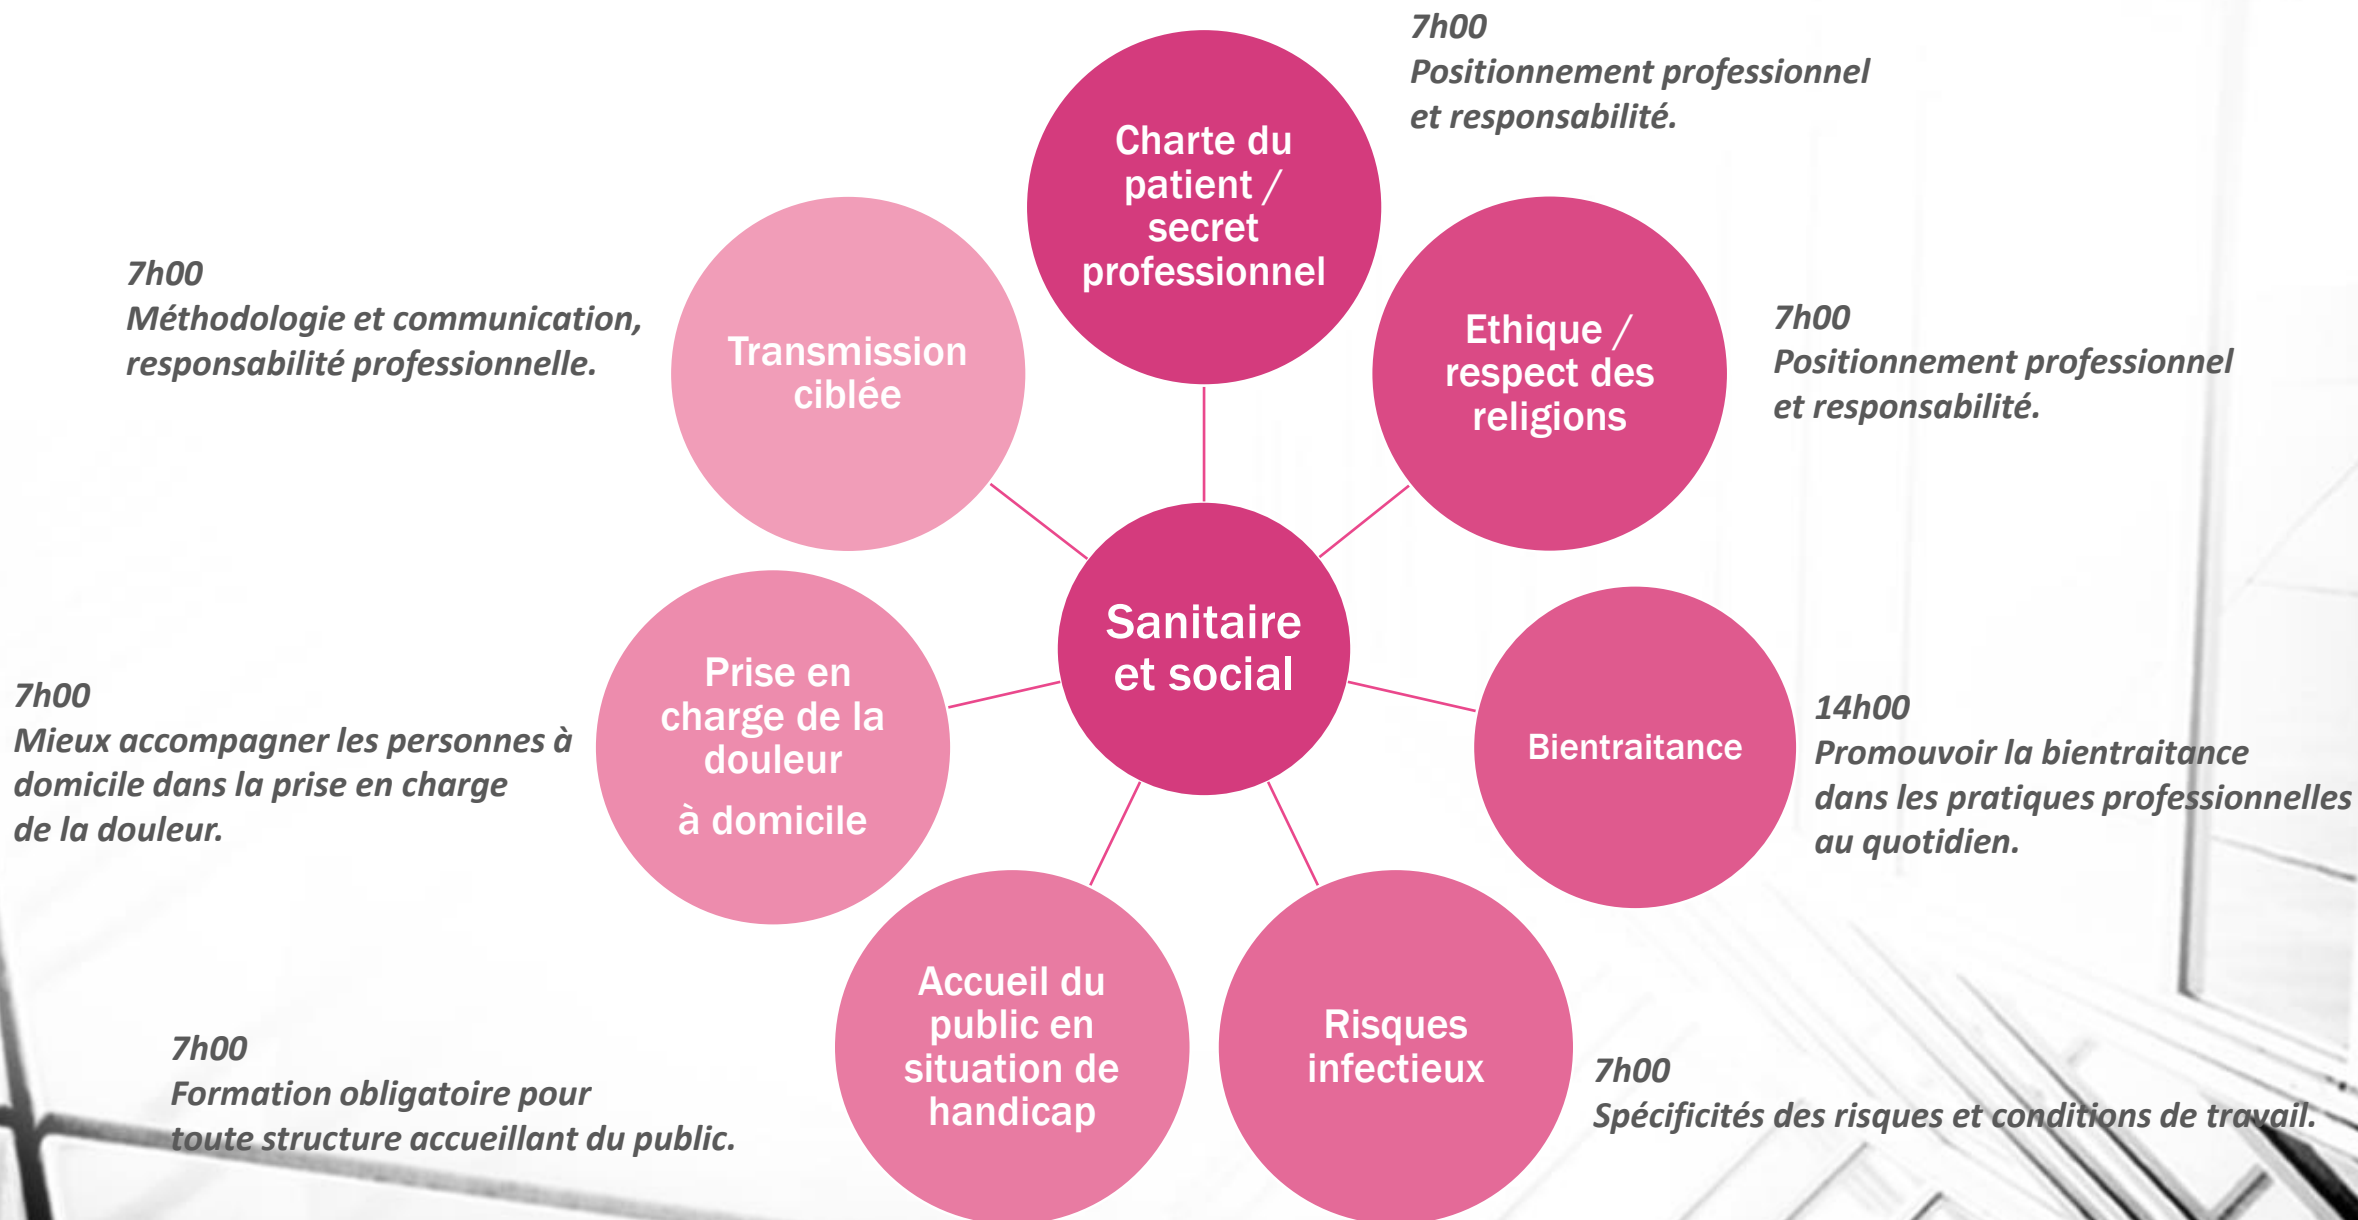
7h00
Positionnement professionnel et responsabilité.

Charte du patient / secret professionnel

7h00
Méthodologie et communication, responsabilité professionnelle.

Transmission ciblée

Ethique / respect des religions

7h00
Positionnement professionnel et responsabilité.

Sanitaire et social

Prise en charge de la douleur
à domicile

7h00
Mieux accompagner les personnes à domicile dans la prise en charge de la douleur.

Bientraitance

14h00
Promouvoir la bientraitance dans les pratiques professionnelles au quotidien.

Accueil du public en situation de handicap

Risques infectieux

7h00
Formation obligatoire pour toute structure accueillant du public.

7h00
Spécificités des risques et conditions de travail.